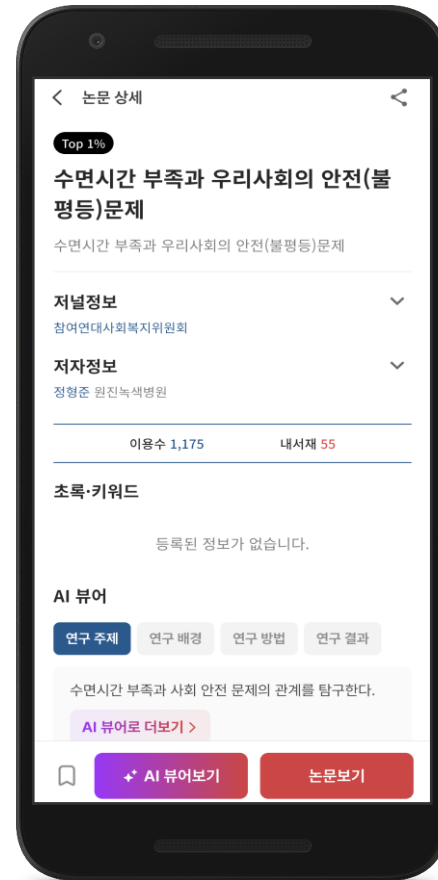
논문 상세

Top 1%

수면시간 부족과 우리사회의 안전(불평등)문제

수면시간 부족과 우리사회의 안전(불평등)문제

저널정보

참여연대사회복지위원회

저자정보

정형준 원진녹색병원

이용수 1,175 내서재 55

초록·키워드

등록된 정보가 없습니다.

AI 뷰어

연구 주제 연구 배경 연구 방법 연구 결과

수면시간 부족과 사회 안전 문제의 관계를 탐구한다.

AI 뷰어로 더보기 >

AI 뷰어보기 논문보기